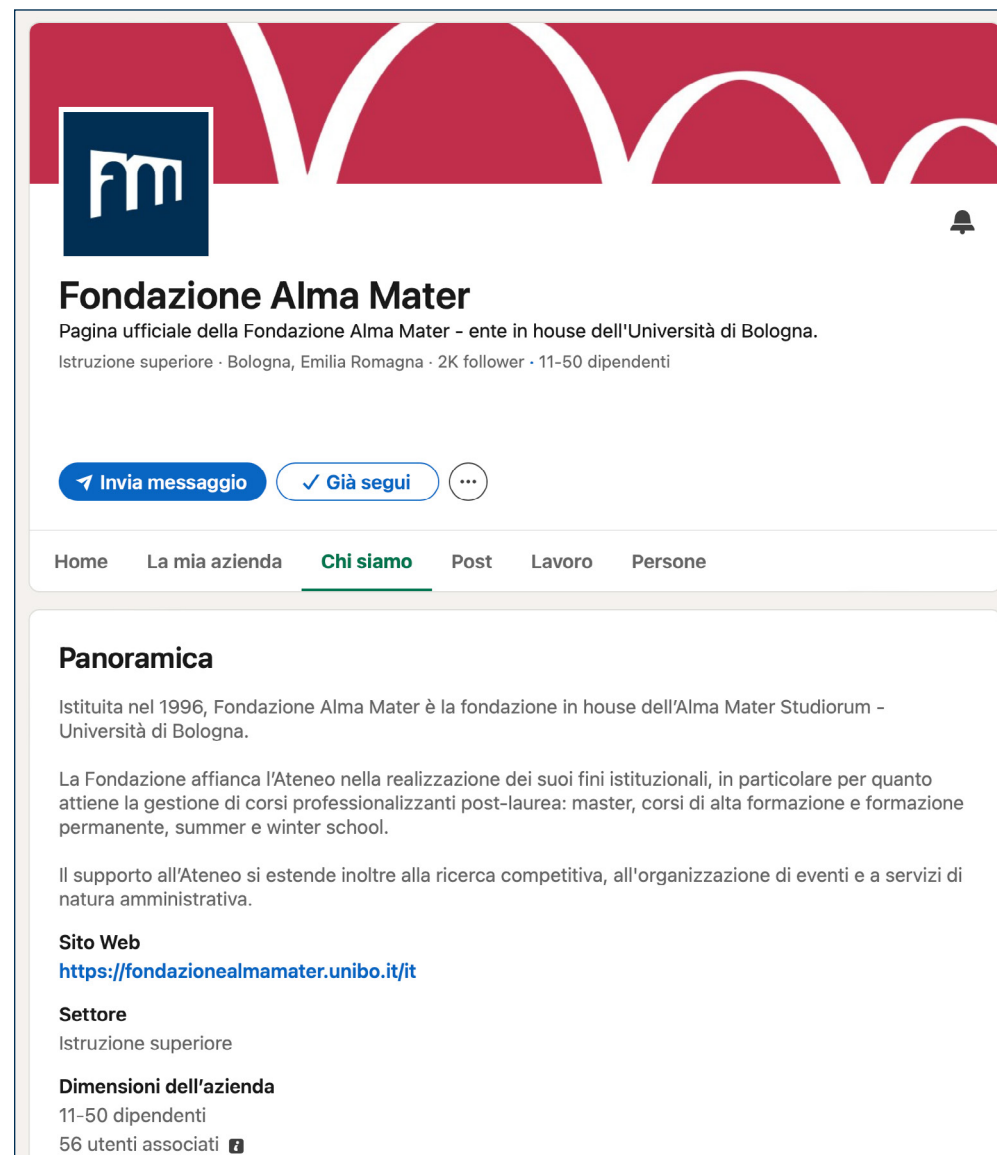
fm

Fondazione Alma Mater

Pagina ufficiale della Fondazione Alma Mater - ente in house dell'Università di Bologna.

Istruzione superiore · Bologna, Emilia Romagna · 2K follower · 11-50 dipendenti

Invia messaggio

✓ Già segui

···

Home La mia azienda Chi siamo Post Lavoro Persone

Panoramica

Istituita nel 1996, Fondazione Alma Mater è la fondazione in house dell'Alma Mater Studiorum - Università di Bologna.

La Fondazione affianca l'Ateneo nella realizzazione dei suoi fini istituzionali, in particolare per quanto attiene la gestione di corsi professionalizzanti post-laurea: master, corsi di alta formazione e formazione permanente, summer e winter school.

Il supporto all'Ateneo si estende inoltre alla ricerca competitiva, all'organizzazione di eventi e a servizi di natura amministrativa.

Sito Web
https://fondazionealmamater.unibo.it/it

Settore
Istruzione superiore

Dimensioni dell'azienda
11-50 dipendenti
56 utenti associati